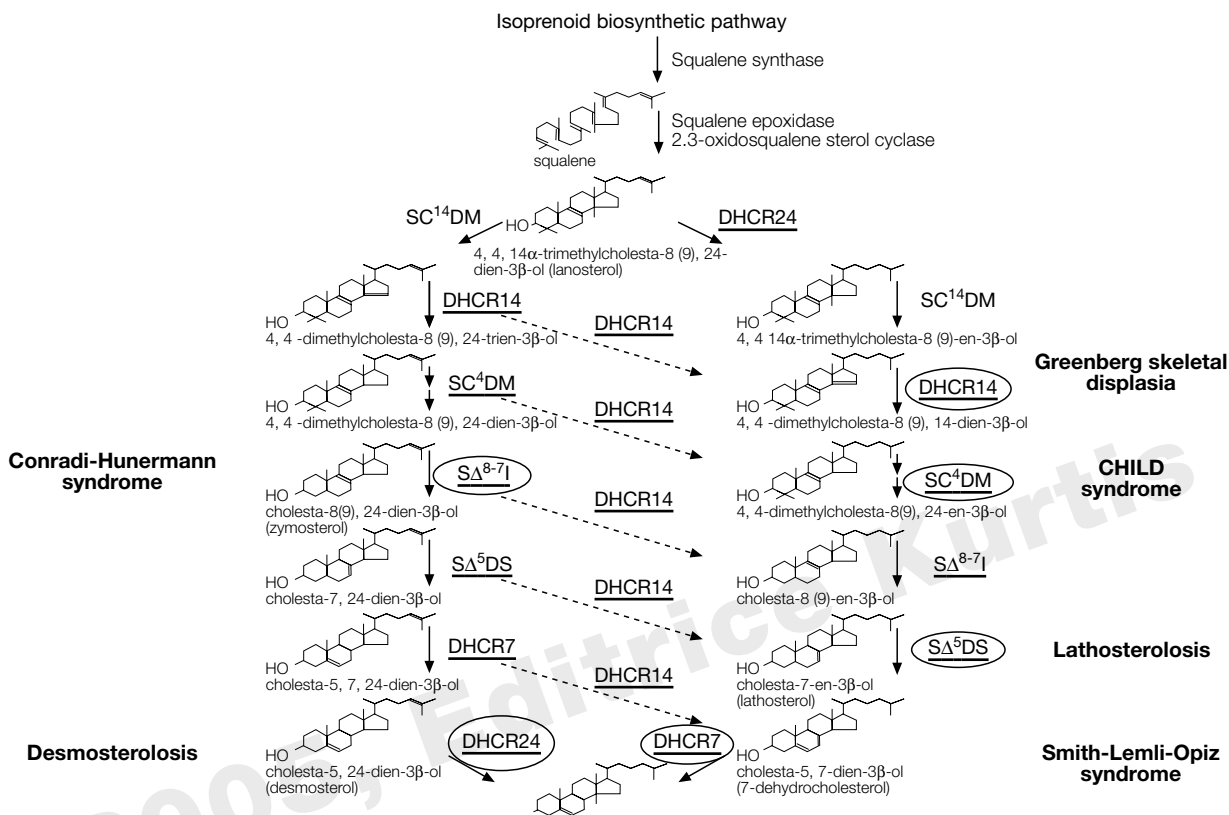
Isoprenoid biosynthetic pathway

Squalene synthase

Squalene epoxidase
2.3-oxidosqualene sterol cyclase

squalene

SC$^{14}$DM

DHCR24

HO

4, 4, 14α-trimethylcholesta-8 (9), 24-dien-3β-ol (lanosterol)

DHCR14

DHCR14

SC$^{14}$DM

HO
4, 4 -dimethylcholesta-8 (9), 24-trien-3β-ol

HO
4, 4 14α-trimethylcholesta-8 (9)-en-3β-ol

Greenberg skeletal displasia

DHCR14

SC$^{4}$DM

DHCR14

HO
4, 4 -dimethylcholesta-8 (9), 24-dien-3β-ol

HO
4, 4 -dimethylcholesta-8 (9), 14-dien-3β-ol

Conradi-Hunermann syndrome

SΔ$^{8-7}$I

DHCR14

CHILD syndrome

SC$^{4}$DM

HO
cholesta-8(9), 24-dien-3β-ol (zymosterol)

HO
4, 4-dimethylcholesta-8(9), 24-en-3β-ol

SΔ$^{5}$DS

DHCR14

SΔ$^{8-7}$I

HO
cholesta-7, 24-dien-3β-ol

HO
cholesta-8 (9)-en-3β-ol

DHCR7

DHCR14

SΔ$^{5}$DS

Lathosterolosis

HO
cholesta-5, 7, 24-dien-3β-ol

HO
cholesta-7-en-3β-ol (lathosterol)

Desmosterolosis

DHCR24

DHCR7

Smith-Lemli-Opiz syndrome

HO
cholesta-5, 24-dien-3β-ol (desmosterol)

HO
cholesta-5, 7-dien-3β-ol (7-dehydrocholesterol)

2005, Editrice Kurtis